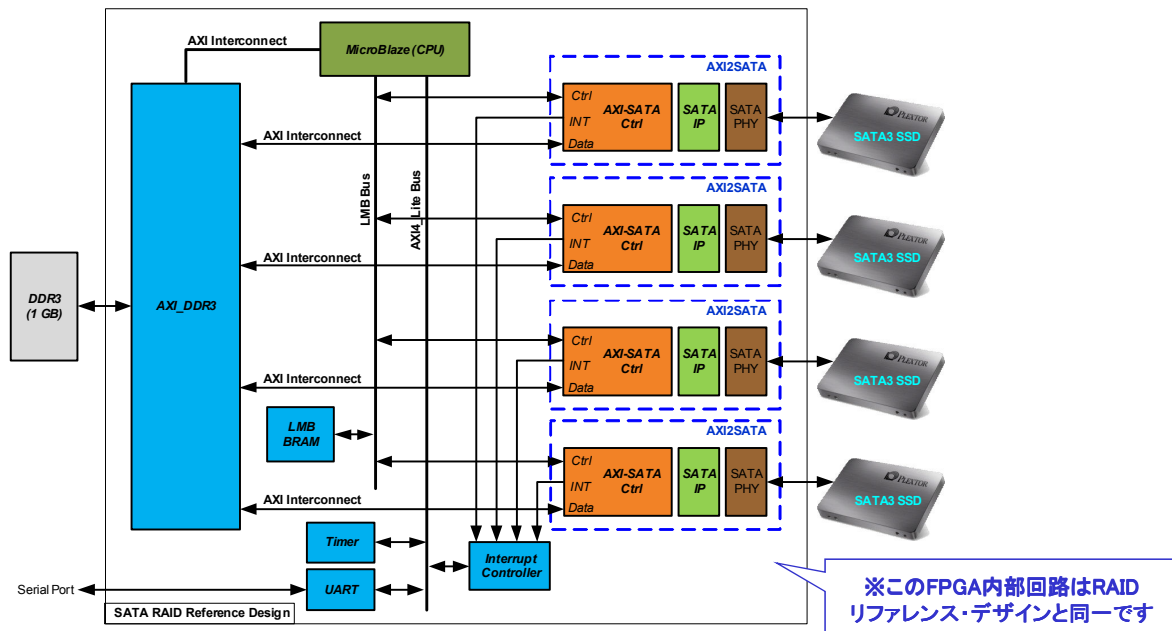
AXI Interconnect
MicroBlaze (CPU)
AXI2SATA
Ctrl
INT
Data
AXI-SATA Ctrl
SATA IP
SATA PHY
PLEXTOR
SATA3 SSD
AXI Interconnect
LMB Bus
AXI4_Lite Bus
AXI2SATA
Ctrl
INT
Data
AXI-SATA Ctrl
SATA IP
SATA PHY
PLEXTOR
SATA3 SSD
DDR3 (1 GB)
AXI_DDR3
AXI Interconnect
AXI2SATA
Ctrl
INT
Data
AXI-SATA Ctrl
SATA IP
SATA PHY
PLEXTOR
SATA3 SSD
AXI Interconnect
LMB BRAM
AXI2SATA
Ctrl
INT
Data
AXI-SATA Ctrl
SATA IP
SATA PHY
PLEXTOR
SATA3 SSD
AXI Interconnect
Timer
Interrupt Controller
Serial Port
UART
SATA RAID Reference Design
※このFPGA内部回路はRAID リファレンス・デザインと同一です